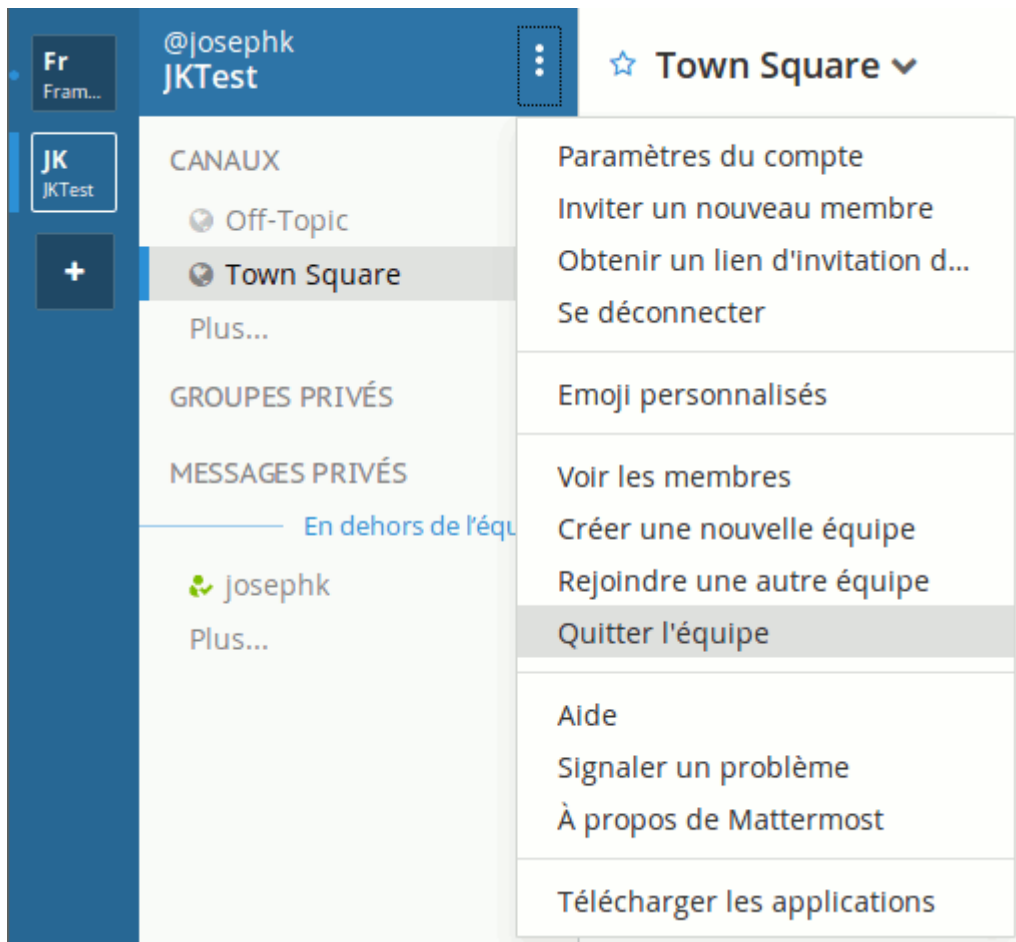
Fr
Fram...

JK
JKTest

+

@josephk
JKTest

Town Square

CANAUX
Off-Topic
Town Square
Plus...

GROUPES PRIVÉS

MESSAGES PRIVÉS

En dehors de l'équ

josephk
Plus...

Paramètres du compte
Inviter un nouveau membre
Obtenir un lien d'invitation d...
Se déconnecter

Emoji personnalisés

Voir les membres
Créer une nouvelle équipe
Rejoindre une autre équipe
Quitter l'équipe

Aide
Signaler un problème
À propos de Mattermost

Télécharger les applications